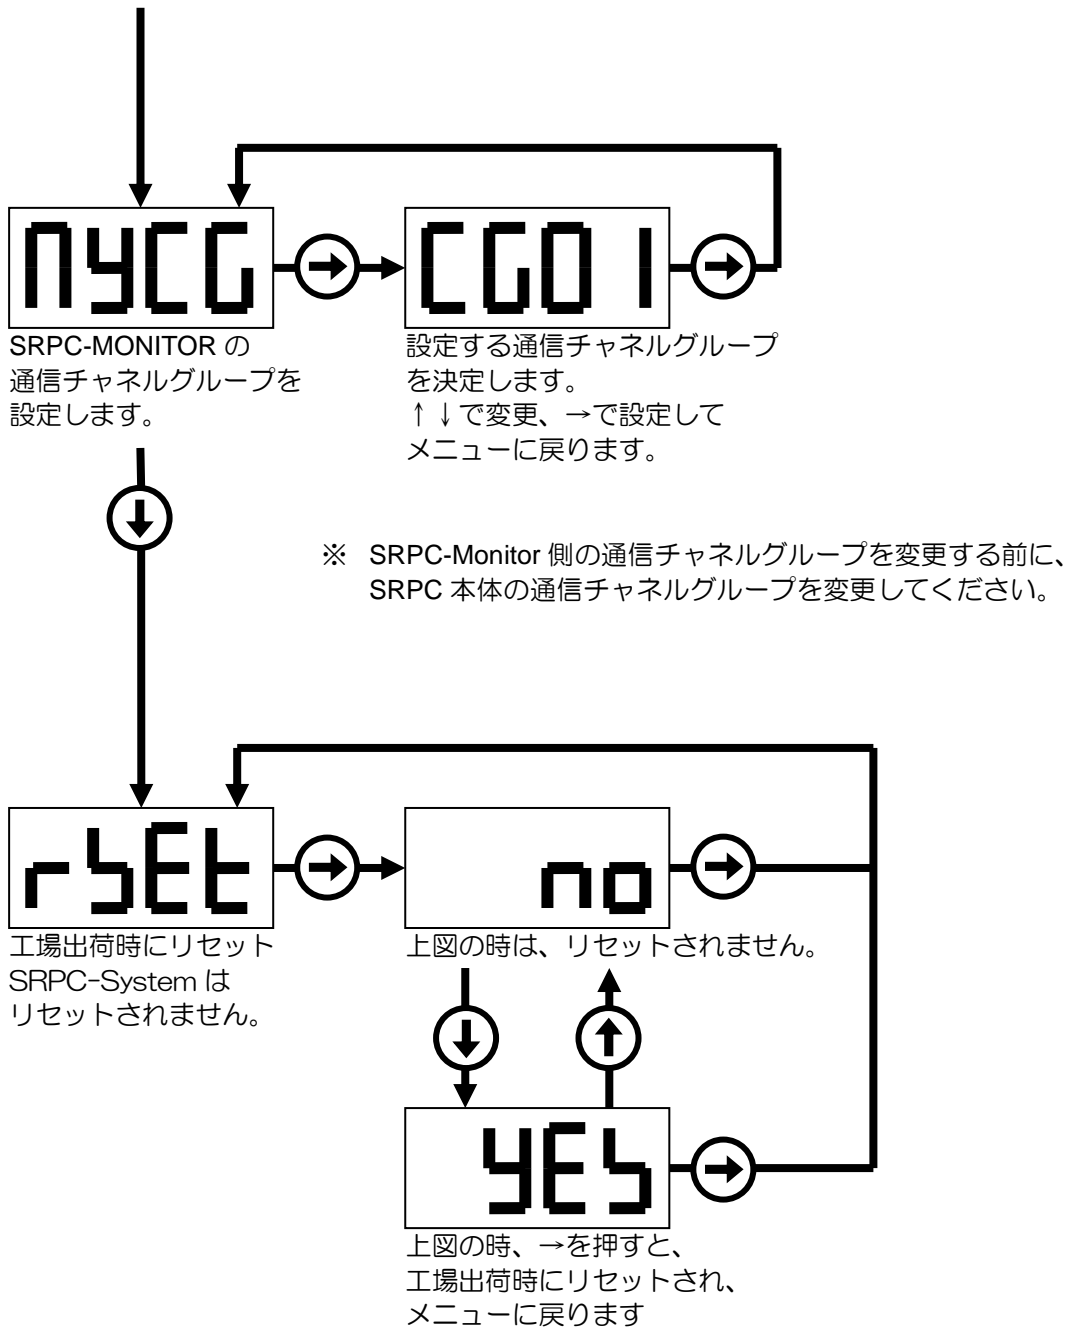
nYCG

CG01

SRPC-MONITOR の通信チャネルグループを設定します。

設定する通信チャネルグループを決定します。
↑↓で変更、→で設定してメニューに戻ります。

※ SRPC-Monitor 側の通信チャネルグループを変更する前に、SRPC 本体の通信チャネルグループを変更してください。

rSEt

no

工場出荷時にリセット
SRPC-System は
リセットされません。

上図の時は、リセットされません。

YES

上図の時、→を押すと、
工場出荷時にリセットされ、
メニューに戻ります